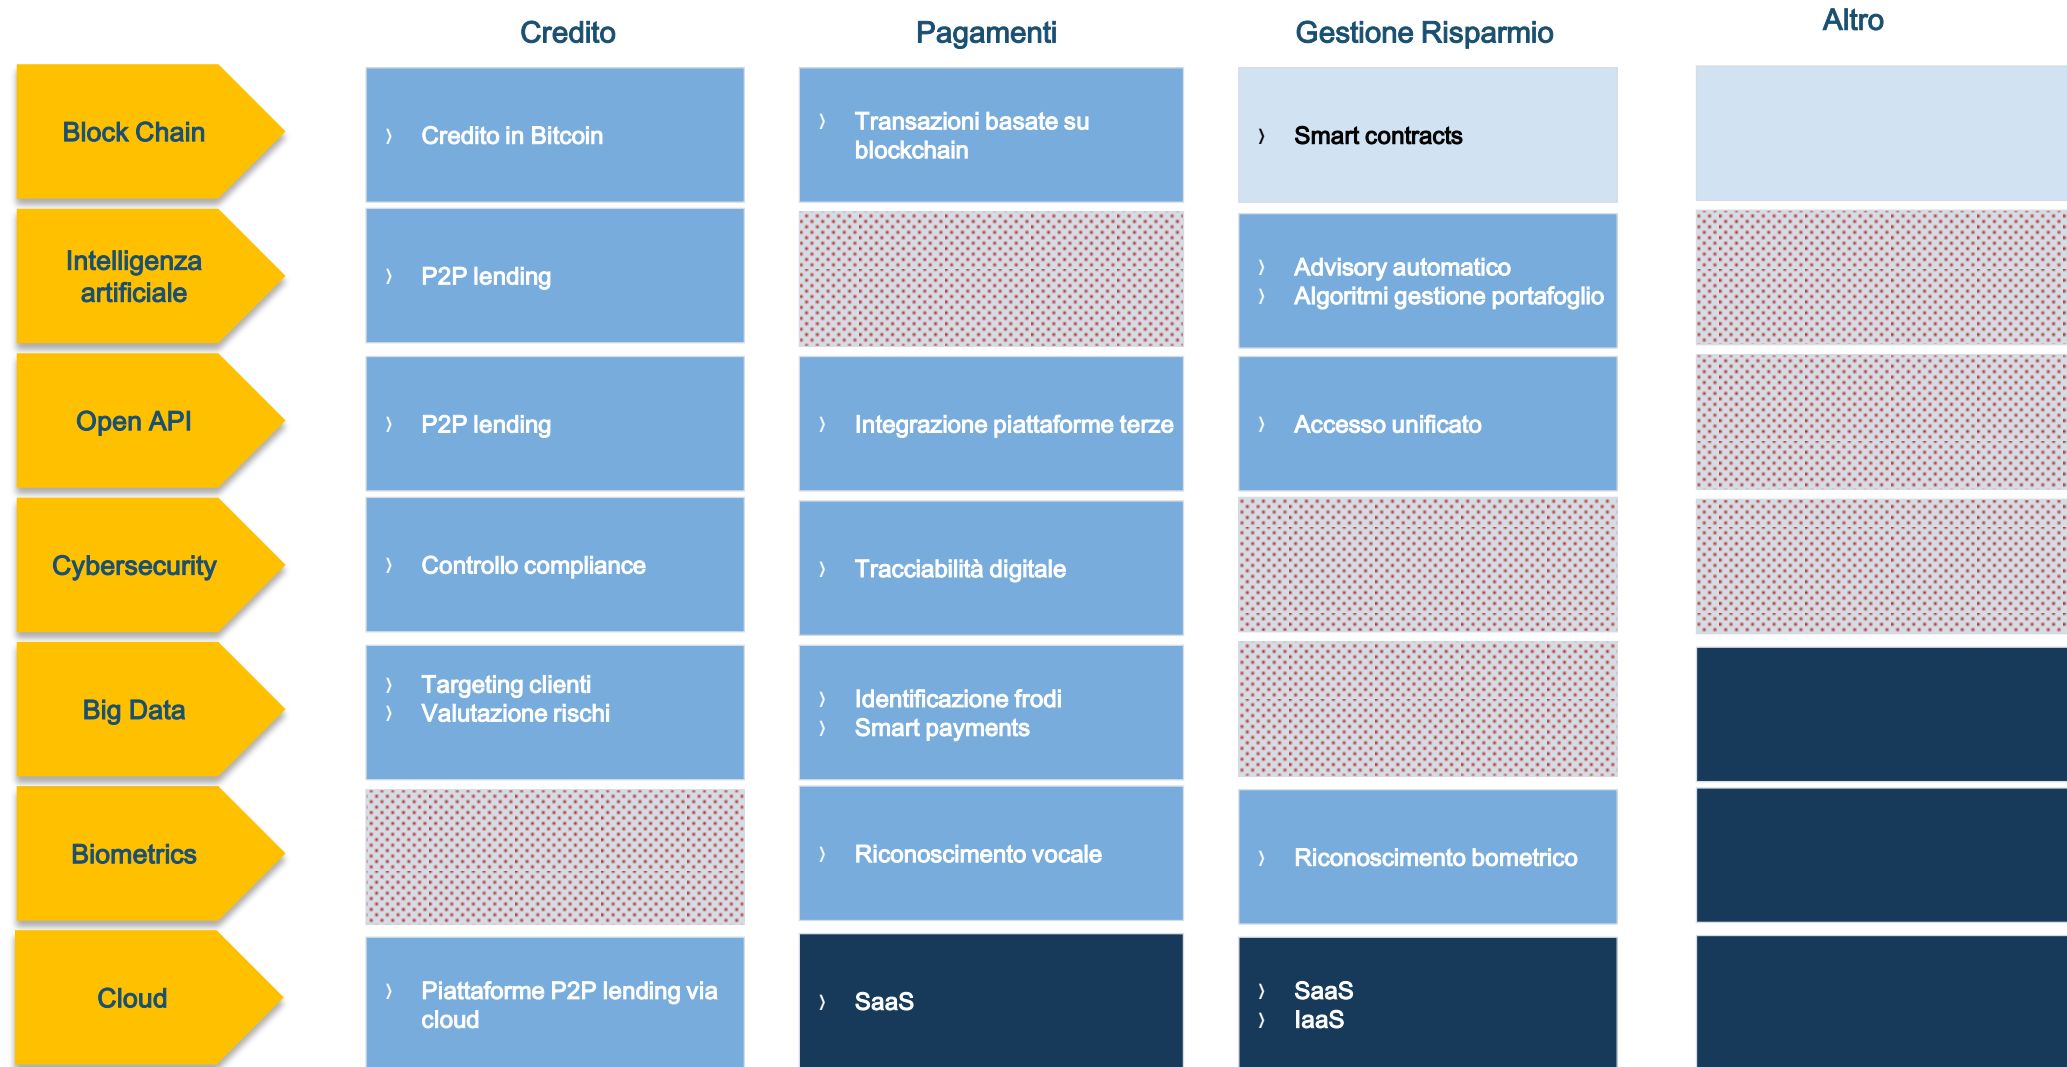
|  | Credito | Pagamenti | Gestione Risparmio | Altro |
|---|---|---|---|---|
| Block Chain | 〉 Credito in Bitcoin | 〉 Transazioni basate su blockchain | 〉 Smart contracts |  |
| Intelligenza artificiale | 〉 P2P lending |  | 〉 Advisory automatico 〉 Algoritmi gestione portafoglio |  |
| Open API | 〉 P2P lending | 〉 Integrazione piattaforme terze | 〉 Accesso unificato |  |
| Cybersecurity | 〉 Controllo compliance | 〉 Tracciabilità digitale |  |  |
| Big Data | 〉 Targeting clienti 〉 Valutazione rischi | 〉 Identificazione frodi 〉 Smart payments |  |  |
| Biometrics |  | 〉 Riconoscimento vocale | 〉 Riconoscimento bometrico |  |
| Cloud | 〉 Piattaforme P2P lending via cloud | 〉 SaaS | 〉 SaaS 〉 IaaS |  |